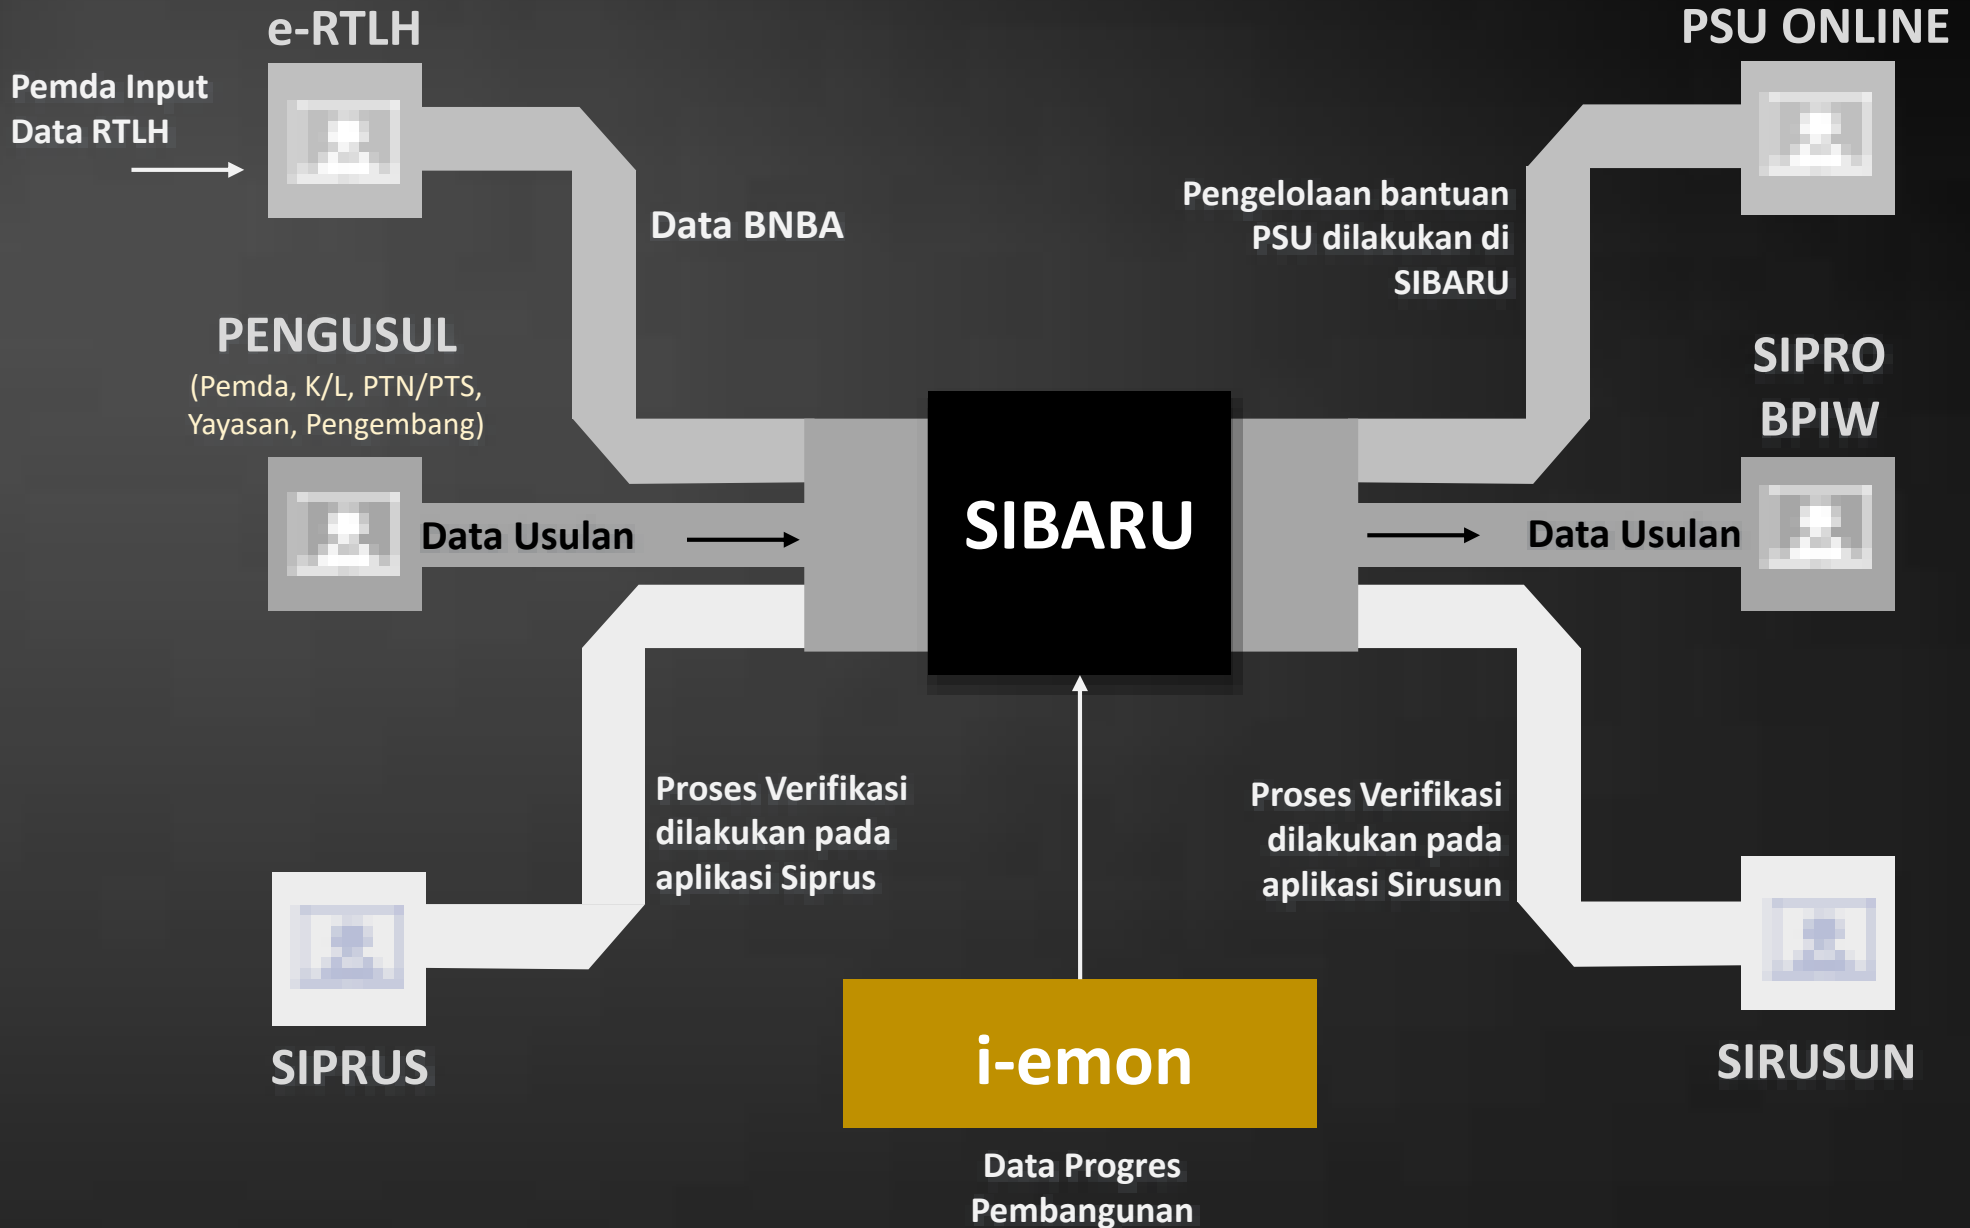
e-RTLH

Pemda Input Data RTLH

Data BNBA

PSU ONLINE

Pengelolaan bantuan PSU dilakukan di SIBARU

PENGUSUL
(Pemda, K/L, PTN/PTS, Yayasan, Pengembang)

SIPRO BPIW

Data Usulan

SIBARU

Data Usulan

Proses Verifikasi dilakukan pada aplikasi Siprus

Proses Verifikasi dilakukan pada aplikasi Sirusun

SIPRUS

i-emon

SIRUSUN

Data Progres Pembangunan